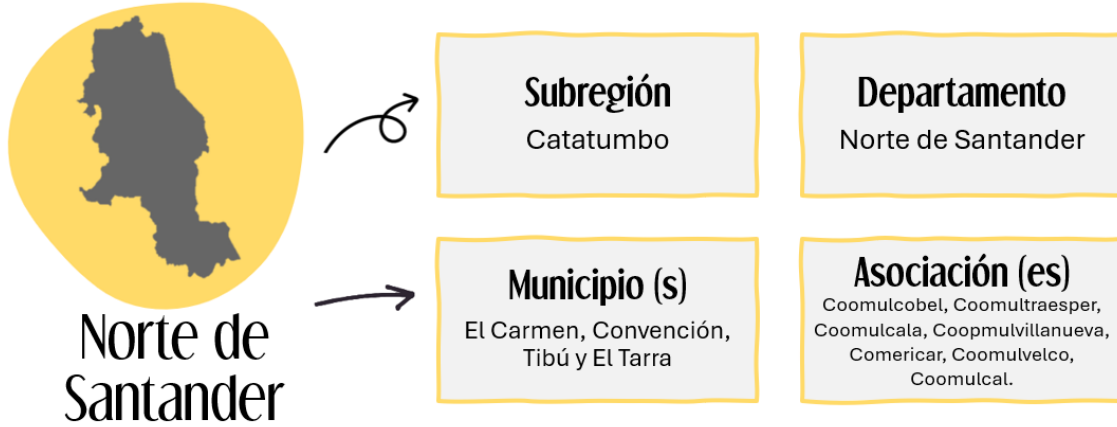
Norte de Santander

Subregión
Catatumbo

Departamento
Norte de Santander

Municipio (s)
El Carmen, Convención, Tibú y El Tarra

Asociación (es)
Coomulcobel, Coomultraesper, Coomulcala, Coopmulvillanueva, Comericar, Coomulvelco, Coomulcal.